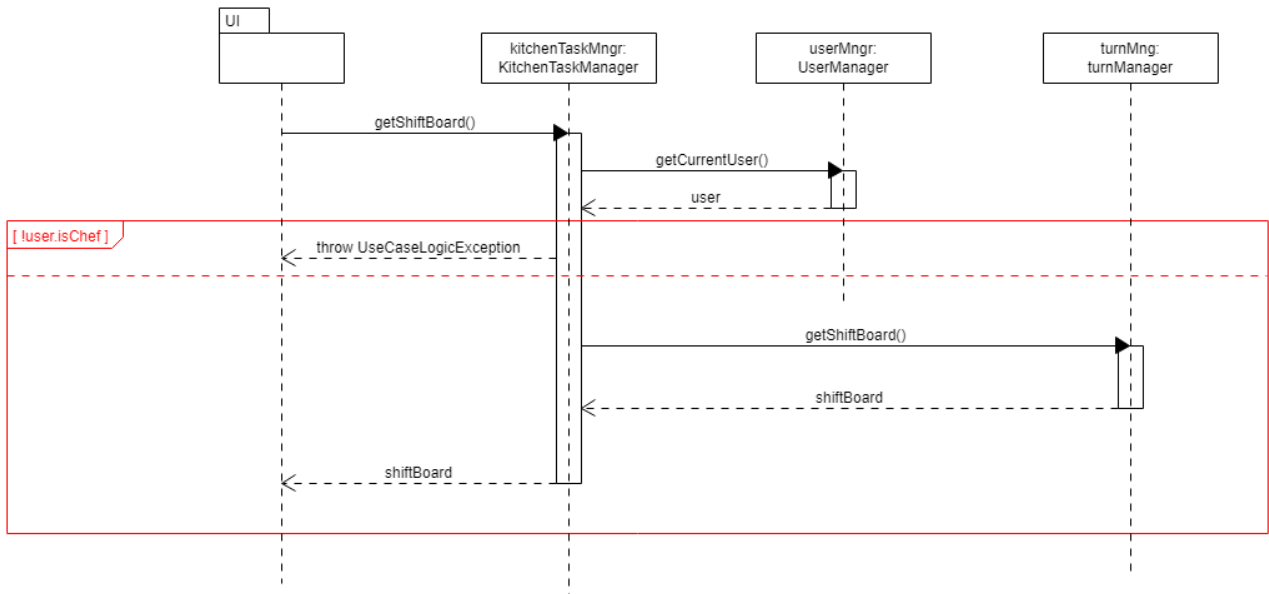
UI

kitchenTaskMngr:
KitchenTaskManager

userMngr:
UserManager

turnMng:
turnManager

getShiftBoard()

getCurrentUser()

user

[ !user.isChef ]

throw UseCaseLogicException

getShiftBoard()

shiftBoard

shiftBoard